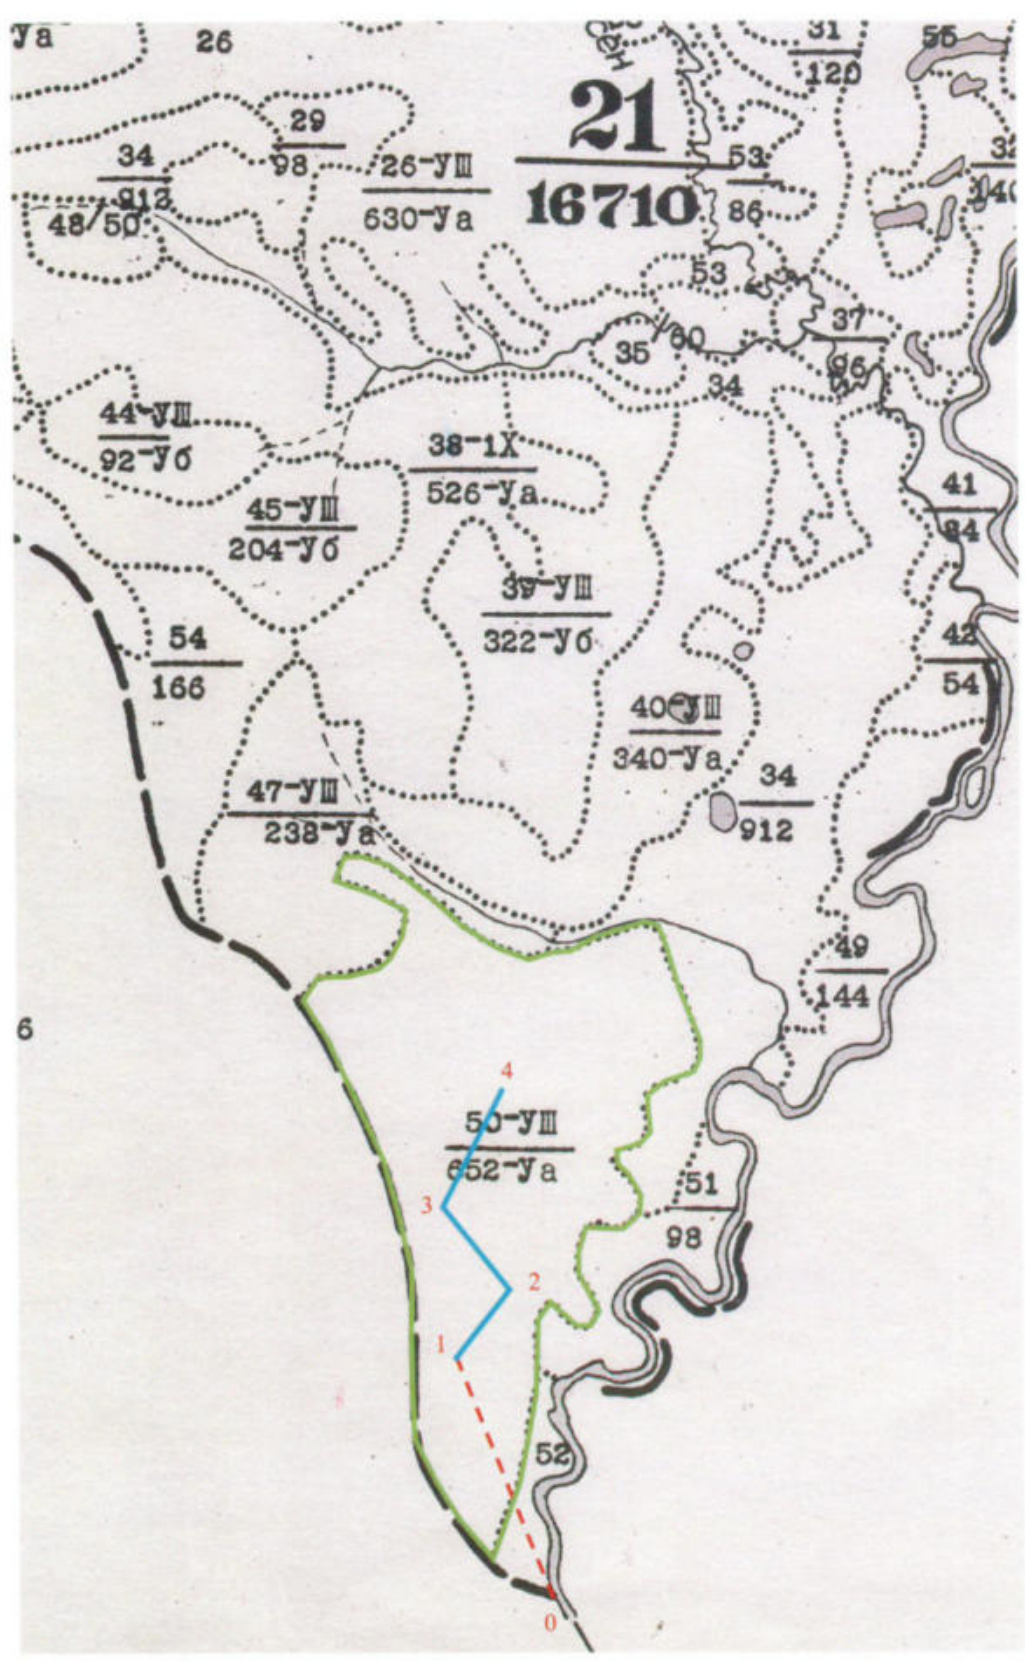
Уа
26
31
120
56
29
98
34
912
48/50
26-УШ
630-Уа
21
16710
53
86
32
340
53
35
60
37
96
34
44-УШ
92-Уб
38-1Х
526-Уа
41
84
45-УШ
204-Уб
39-УШ
322-Уб
42
54
54
166
40-УШ
340-Уа
34
912
47-УШ
238-Уа
49
144
6
4
50-УШ
652-Уа
3
51
98
2
1
52
0